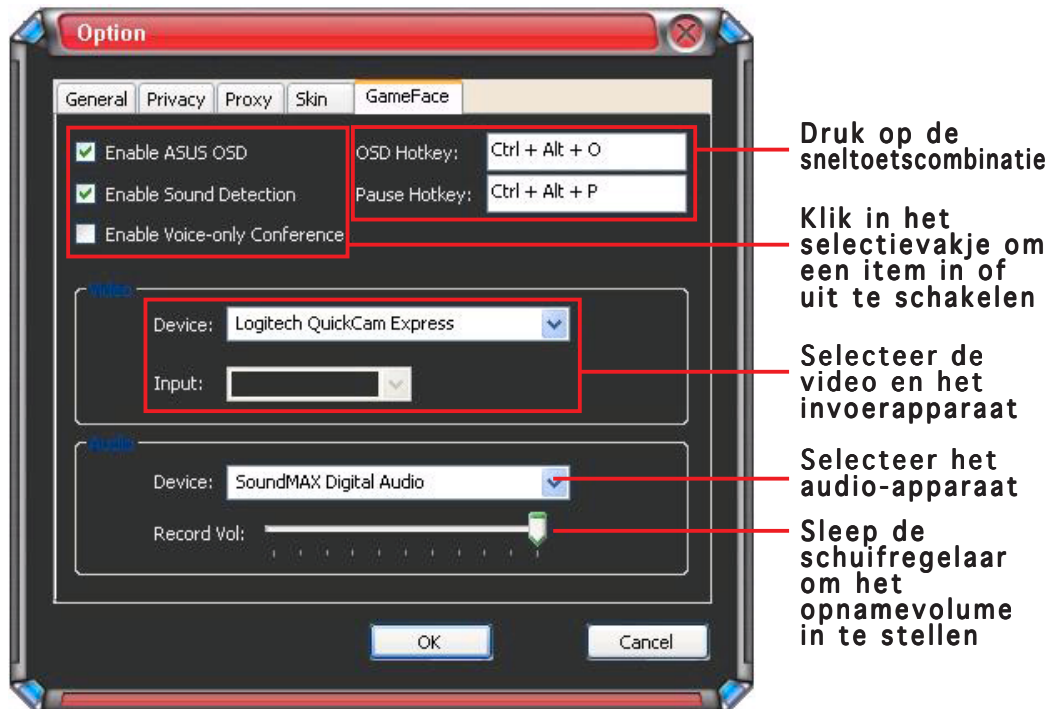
Option

General | Privacy | Proxy | Skin | GameFace

Enable ASUS OSD
Enable Sound Detection
Enable Voice-only Conference

OSD Hotkey: Ctrl + Alt + O
Pause Hotkey: Ctrl + Alt + P

Video
Device: Logitech QuickCam Express
Input:

Audio
Device: SoundMAX Digital Audio
Record Vol:

OK
Cancel

Druk op de sneltoetscombinatie

Klik in het selectievakje om een item in of uit te schakelen

Selecteer de video en het invoerapparaat

Selecteer het audio-apparaat

Sleep de schuifregelaar om het opnamevolume in te stellen